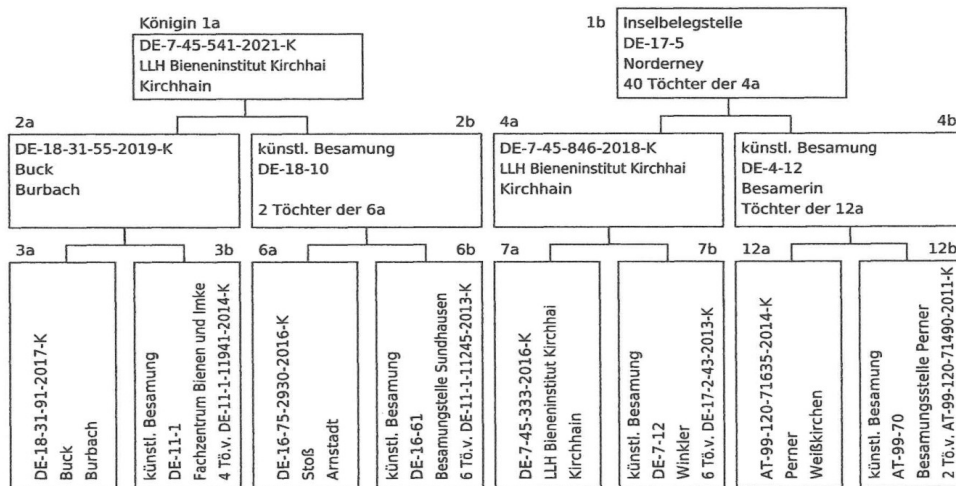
Königin 1a
DE-7-45-541-2021-K
LLH Bieneninstitut Kirchhai
Kirchhain

1b
Inselbelegstelle
DE-17-5
Norderney
40 Töchter der 4a

2a
DE-18-31-55-2019-K
Buck
Burbach

2b
künstl. Besamung
DE-18-10
2 Töchter der 6a

4a
DE-7-45-846-2018-K
LLH Bieneninstitut Kirchhai
Kirchhain

4b
künstl. Besamung
DE-4-12
Besamerin
Töchter der 12a

3a
DE-18-31-91-2017-K
Buck
Burbach

3b
künstl. Besamung
DE-11-1
Fachzentrum Bienen und Imke
4 Tö.v. DE-11-1-11941-2014-K

6a
DE-16-75-2930-2016-K
Stoß
Arnstadt

6b
künstl. Besamung
DE-16-61
Besamungstelle Sundhausen
6 Tö.v. DE-11-1-11245-2013-K

7a
DE-7-45-333-2016-K
LLH Bieneninstitut Kirchhai
Kirchhain

7b
künstl. Besamung
DE-7-12
Winkler
6 Tö.v. DE-17-2-43-2013-K

12a
AT-99-120-71635-2014-K
Perner
Weißkirchen

12b
künstl. Besamung
AT-99-70
Besamungsstelle Perner
2 Tö.v. AT-99-120-71490-2011-K